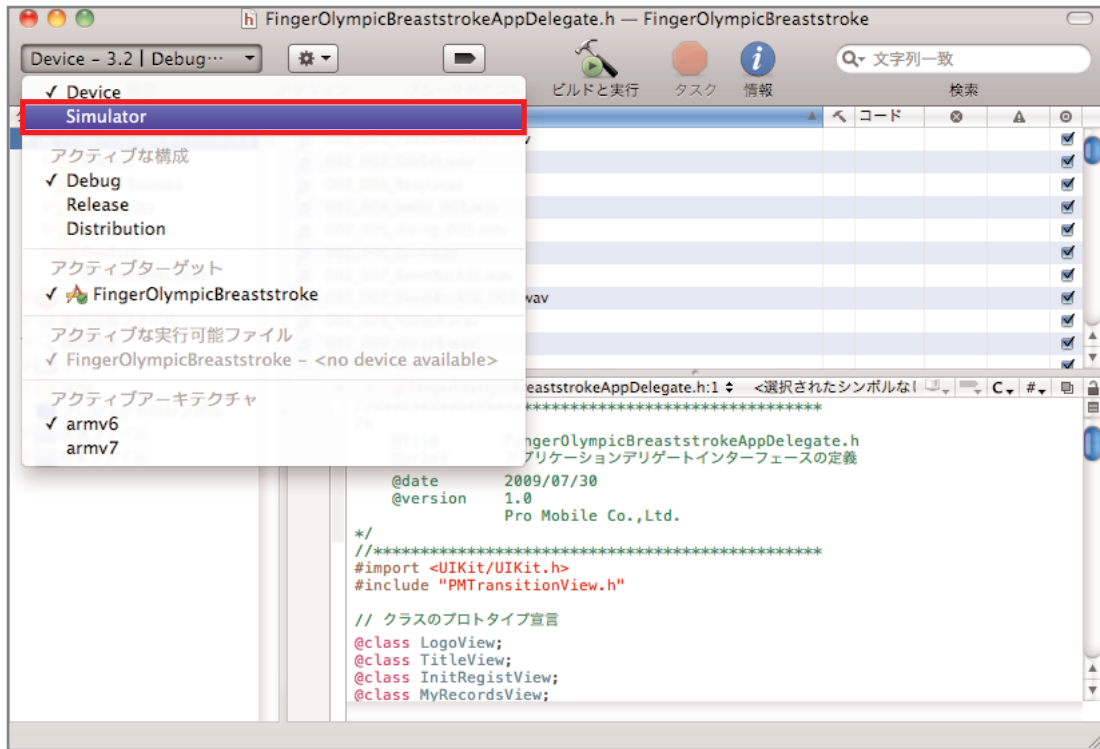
FingerOlympicBreaststrokeAppDelegate.h — FingerOlympicBreaststroke

Device - 3.2 | Debug…

ビルドと実行　タスク　情報

文字列一致

検索

✓ Device
Simulator
アクティブな構成
✓ Debug
Release
Distribution
アクティブターゲット
✓ FingerOlympicBreaststroke
アクティブな実行可能ファイル
✓ FingerOlympicBreaststroke – <no device available>
アクティブアーキテクチャ
✓ armv6
armv7

コード

wav

wav

reaststrokeAppDelegate.h:1 ◆　<選択されたシンボルなし　C　#

//*********************************************
/*
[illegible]　FingerOlympicBreaststrokeAppDelegate.h
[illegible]　アプリケーションデリゲートインターフェースの定義

@date　2009/07/30
@version　1.0
Pro Mobile Co.,Ltd.
*/
//*********************************************
#import <UIKit/UIKit.h>
#include "PMTransitionView.h"

// クラスのプロトタイプ宣言
@class LogoView;
@class TitleView;
@class InitRegistView;
@class MyRecordsView;